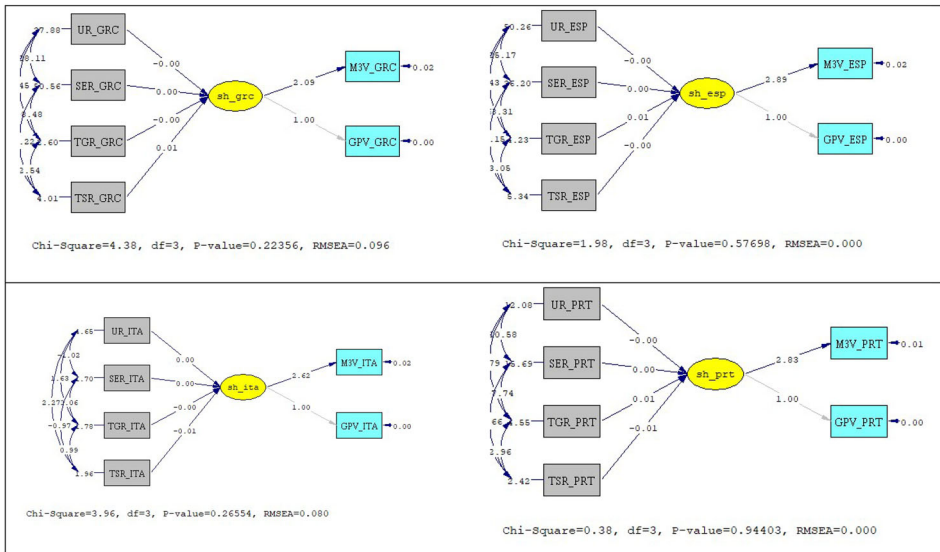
27.88
UR_GRC
38.11
45
20.56
SER_GRC
8.48
.22
2.60
TGR_GRC
2.54
4.01
TSR_GRC
-0.00
0.00
-0.00
0.01
sh_grc
2.09
1.00
M3V_GRC
0.02
GPV_GRC
0.00

Chi-Square=4.38, df=3, P-value=0.22356, RMSEA=0.096

50.26
UR_ESP
35.17
43
6.20
SER_ESP
3.31
.15
4.23
TGR_ESP
3.05
5.34
TSR_ESP
-0.00
0.00
0.01
-0.00
sh_esp
2.89
1.00
M3V_ESP
0.02
GPV_ESP
0.00

Chi-Square=1.98, df=3, P-value=0.57698, RMSEA=0.000

4.65
UR_ITA
-1.02
1.63
.70
SER_ITA
2.27
3.06
-0.97
.78
TGR_ITA
0.99
1.96
TSR_ITA
0.00
0.00
-0.00
-0.01
sh_ita
2.62
1.00
M3V_ITA
0.02
GPV_ITA
0.00

Chi-Square=3.96, df=3, P-value=0.26554, RMSEA=0.080

12.08
UR_PRT
10.58
79
5.69
SER_PRT
7.74
66
1.55
TGR_PRT
2.96
2.42
TSR_PRT
-0.00
0.00
0.01
-0.01
sh_prt
2.83
1.00
M3V_PRT
0.01
GPV_PRT
0.00

Chi-Square=0.38, df=3, P-value=0.94403, RMSEA=0.000